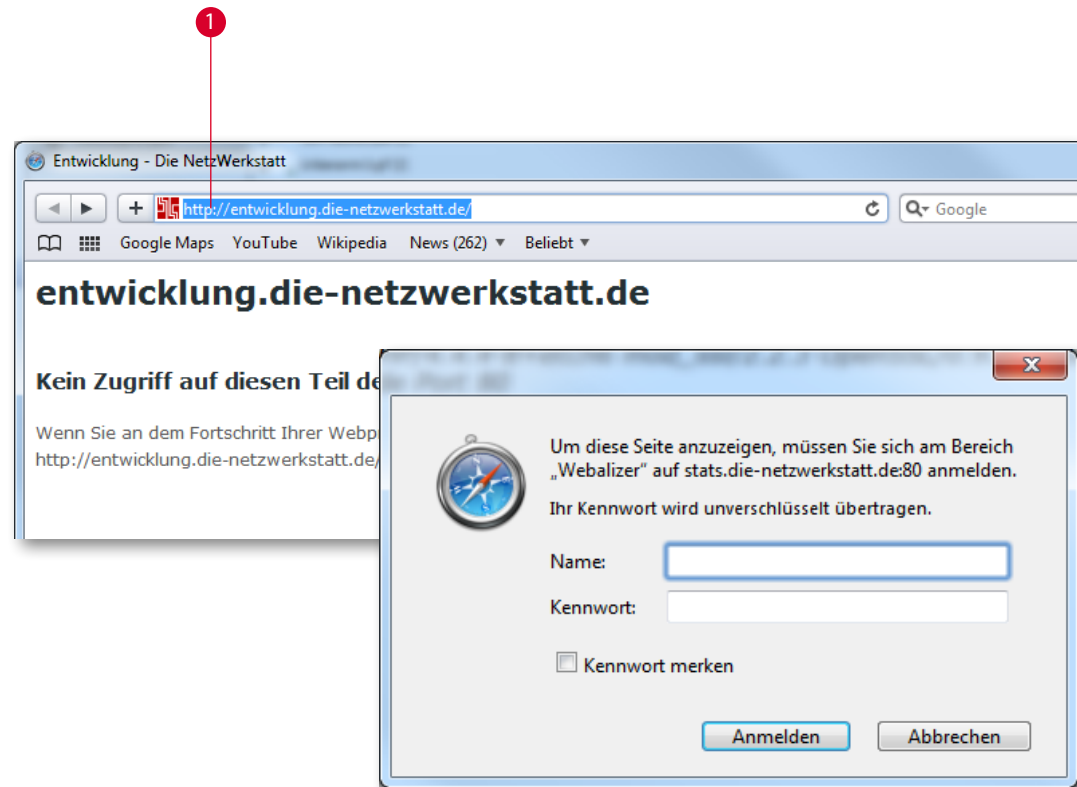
1

Entwicklung - Die NetzWerkstatt

http://entwicklung.die-netzwerkstatt.de/

Google

Google Maps YouTube Wikipedia News (262) ▾ Beliebt ▾

entwicklung.die-netzwerkstatt.de

Kein Zugriff auf diesen Teil de

Wenn Sie an dem Fortschritt Ihrer Webp
http://entwicklung.die-netzwerkstatt.de/

X

Um diese Seite anzuzeigen, müssen Sie sich am Bereich „Webalizer" auf stats.die-netzwerkstatt.de:80 anmelden.

Ihr Kennwort wird unverschlüsselt übertragen.

Name:

Kennwort:

Kennwort merken

Anmelden Abbrechen